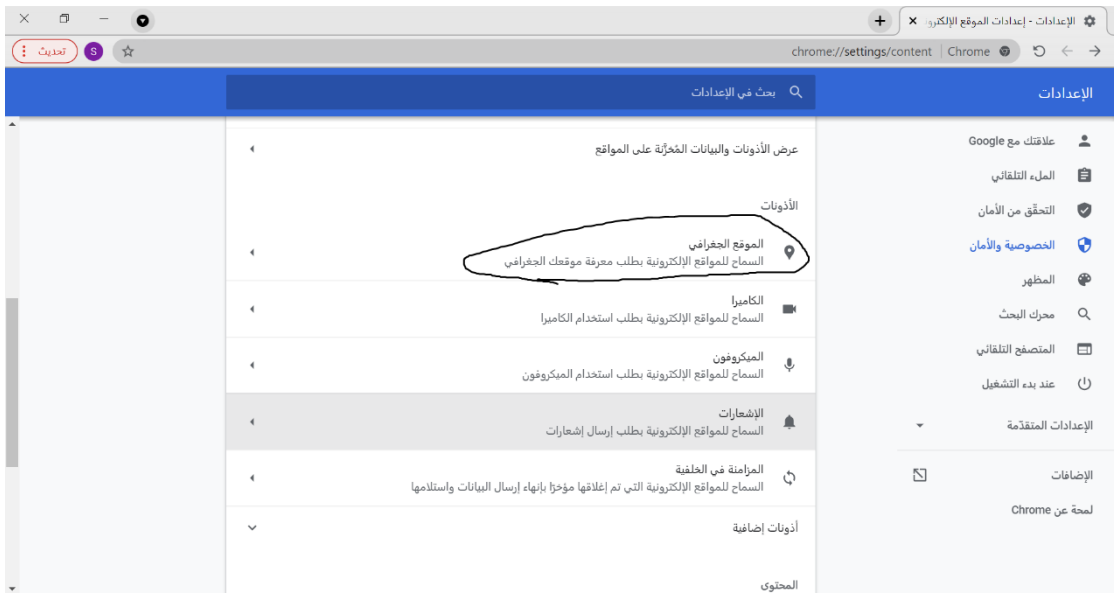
الإعدادات - إعدادات الموقع الإلكترو
chrome://settings/content | Chrome
تحديث
S

الإعدادات
بحث في الإعدادات

علاقتك مع Google
الملء التلقائي
التحقّق من الأمان
الخصوصية والأمان
المظهر
محرك البحث
المتصفح التلقائي
عند بدء التشغيل
الإعدادات المتقدّمة
الإضافات
لمحة عن Chrome

عرض الأذونات والبيانات المُخزّنة على المواقع

الأذونات

الموقع الجغرافي
السماح للمواقع الإلكترونية بطلب معرفة موقعك الجغرافي

الكاميرا
السماح للمواقع الإلكترونية بطلب استخدام الكاميرا

الميكروفون
السماح للمواقع الإلكترونية بطلب استخدام الميكروفون

الإشعارات
السماح للمواقع الإلكترونية بطلب إرسال إشعارات

المزامنة في الخلفية
السماح للمواقع الإلكترونية التي تم إغلاقها مؤخرًا بإنهاء إرسال البيانات واستلامها

أذونات إضافية

المحتوى